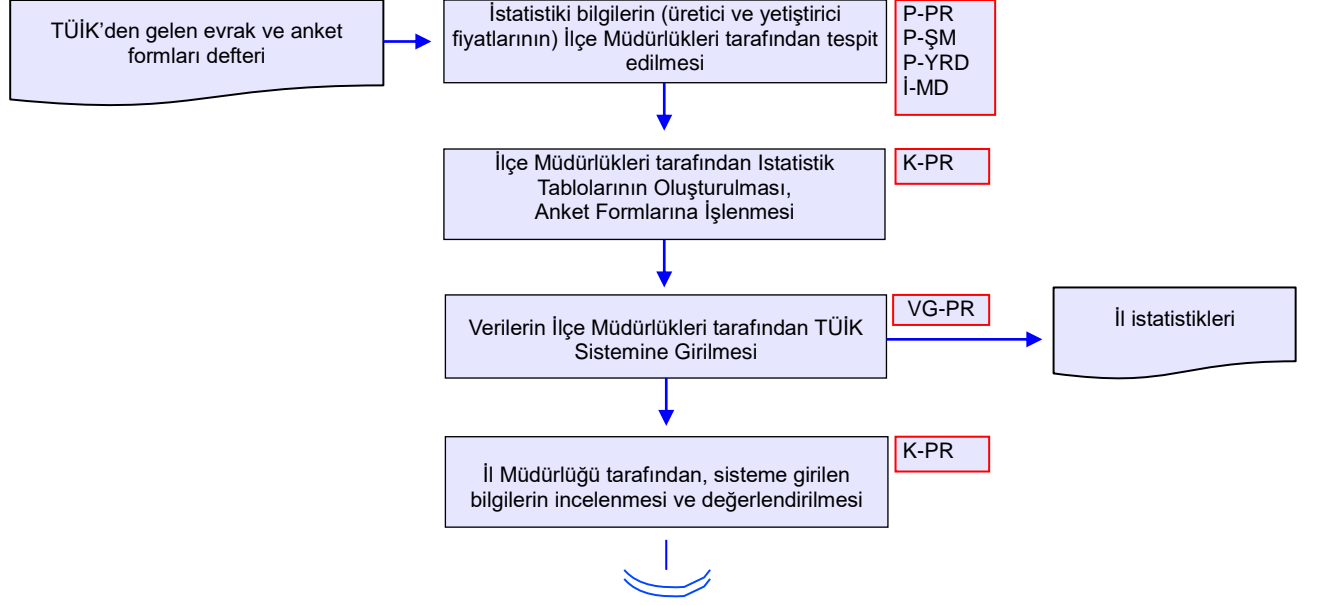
TÜİK'den gelen evrak ve anket formları defteri

İstatistiki bilgilerin (üretici ve yetiştirici fiyatlarının) İlçe Müdürlükleri tarafından tespit edilmesi

P-PR
P-ŞM
P-YRD
İ-MD

İlçe Müdürlükleri tarafından Istatistik Tablolarının Oluşturulması, Anket Formlarına İşlenmesi

K-PR

Verilerin İlçe Müdürlükleri tarafından TÜİK Sistemine Girilmesi

VG-PR

İl istatistikleri

İl Müdürlüğü tarafından, sisteme girilen bilgilerin incelenmesi ve değerlendirilmesi

K-PR